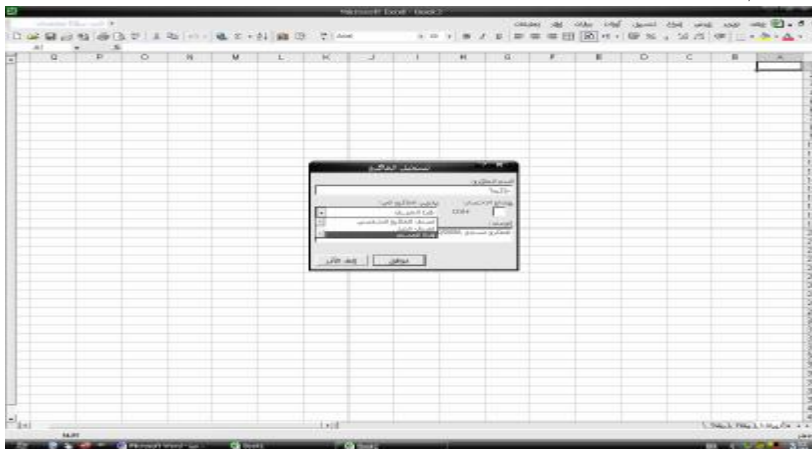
Microsoft Excel - Book2

ملف تحرير عرض إدراج تنسيق أدوات بيانات إطار تعليمات

Arial

Q P O N M L K J I H G F E D C B A

تسجيل الماكرو

اسم الماكرو:
ماكرو1

مفتاح الاختصار:
Ctrl+

تخزين الماكرو في:
هذا المصنف

مصنف الماكرو الشخصي
مصنف جديد
هذا المصنف

الوصف:
ماكرو مسجل

موافق
إلغاء الأمر

Start Microsoft Word Book1 Book2